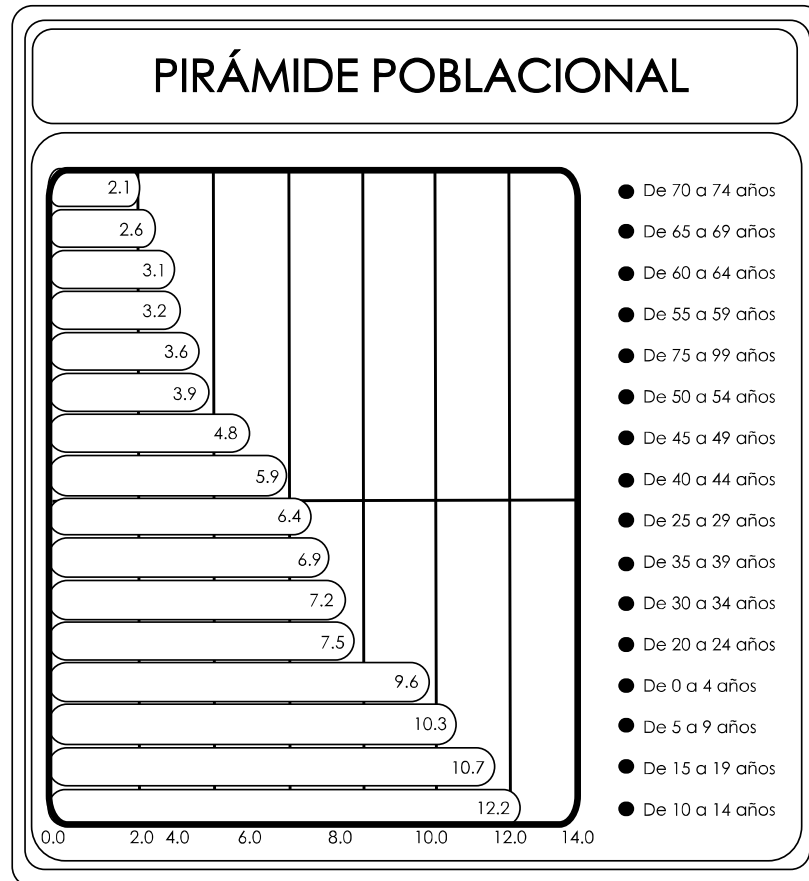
PIRÁMIDE POBLACIONAL

2.1
2.6
3.1
3.2
3.6
3.9
4.8
5.9
6.4
6.9
7.2
7.5
9.6
10.3
10.7
12.2

0.0 2.0 4.0 6.0 8.0 10.0 12.0 14.0

De 70 a 74 años
De 65 a 69 años
De 60 a 64 años
De 55 a 59 años
De 75 a 99 años
De 50 a 54 años
De 45 a 49 años
De 40 a 44 años
De 25 a 29 años
De 35 a 39 años
De 30 a 34 años
De 20 a 24 años
De 0 a 4 años
De 5 a 9 años
De 15 a 19 años
De 10 a 14 años